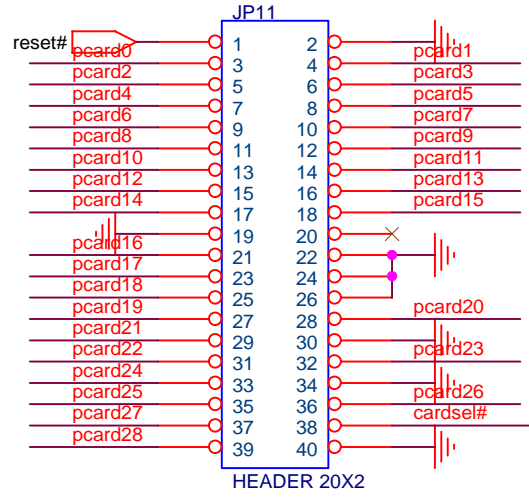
JP11

reset#
pcard0 1 2 pcard1
pcard2 3 4 pcard3
pcard4 5 6 pcard5
pcard6 7 8 pcard7
pcard8 9 10 pcard9
pcard10 11 12 pcard11
pcard12 13 14 pcard13
pcard14 15 16 pcard15
17 18
pcard16 19 20
pcard17 21 22
pcard18 23 24
pcard19 25 26
pcard21 27 28 pcard20
pcard22 29 30 pcard23
pcard24 31 32
pcard25 33 34 pcard26
pcard27 35 36 cardsel#
pcard28 37 38
39 40

HEADER 20X2